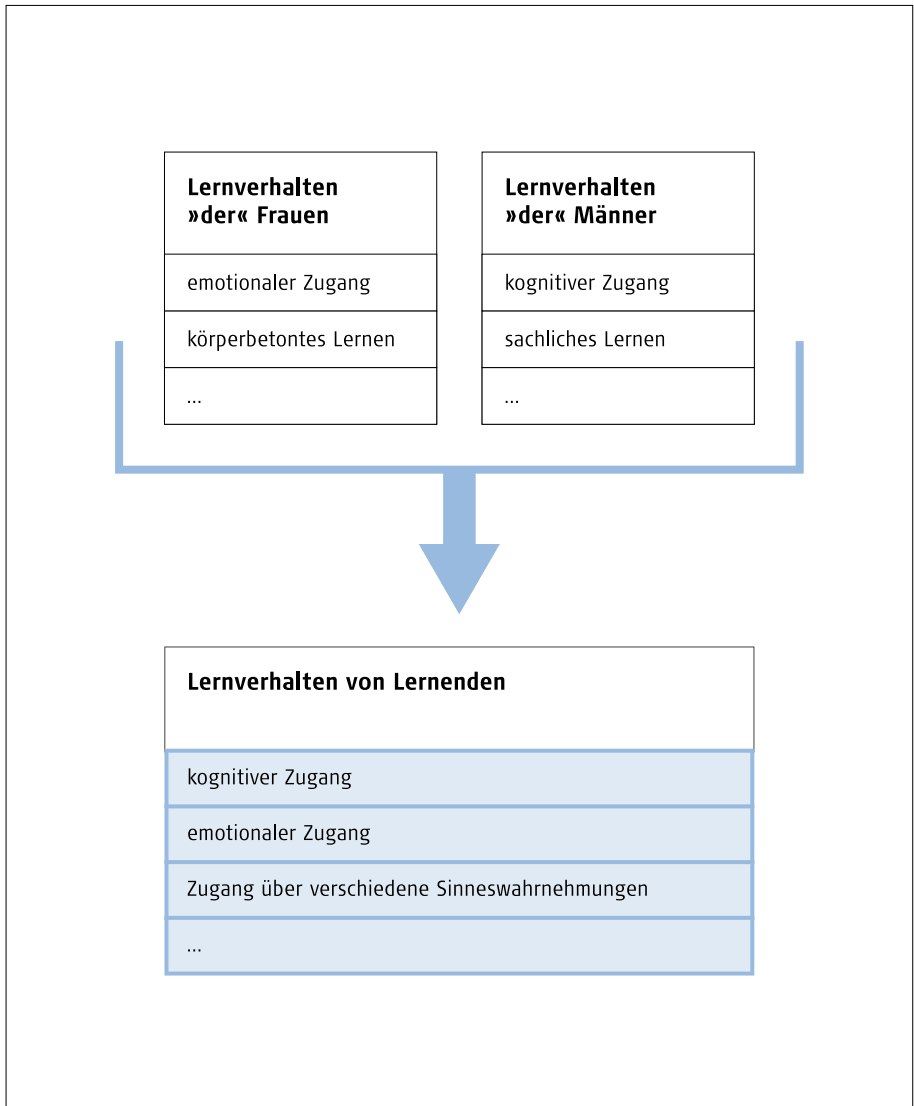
| Lernverhalten »der« Frauen |
|---|
| emotionaler Zugang |
| körperbetontes Lernen |
| ... |

| Lernverhalten »der« Männer |
|---|
| kognitiver Zugang |
| sachliches Lernen |
| ... |

| Lernverhalten von Lernenden |
|---|
| kognitiver Zugang |
| emotionaler Zugang |
| Zugang über verschiedene Sinneswahrnehmungen |
| ... |